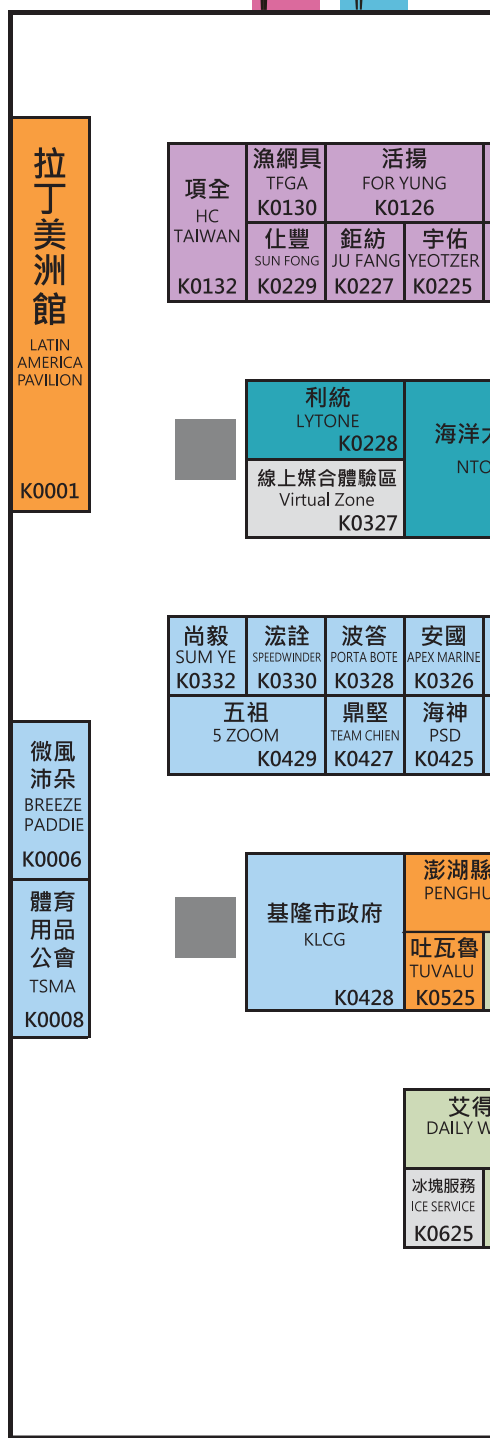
拉丁美洲館
LATIN AMERICA PAVILION
K0001

項全
HC TAIWAN
K0132

漁網具
TFGA
K0130

活揚
FOR YUNG
K0126

仕豐
SUN FONG
K0229

鉅紡
JU FANG
K0227

宇佑
YEOTZER
K0225

利統
LYTONE
K0228

線上媒合體驗區
Virtual Zone
K0327

海洋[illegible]
NTO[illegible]

尚毅
SUM YE
K0332

浤詮
SPEEDWINDER
K0330

波答
PORTA BOTE
K0328

安國
APEX MARINE
K0326

五祖
5 ZOOM
K0429

鼎堅
TEAM CHIEN
K0427

海神
PSD
K0425

微風沛朵
BREEZE PADDIE
K0006

體育用品公會
TSMA
K0008

基隆市政府
KLCG
K0428

澎湖縣
PENGHU

吐瓦魯
TUVALU
K0525

艾得
DAILY W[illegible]

冰塊服務
ICE SERVICE
K0625